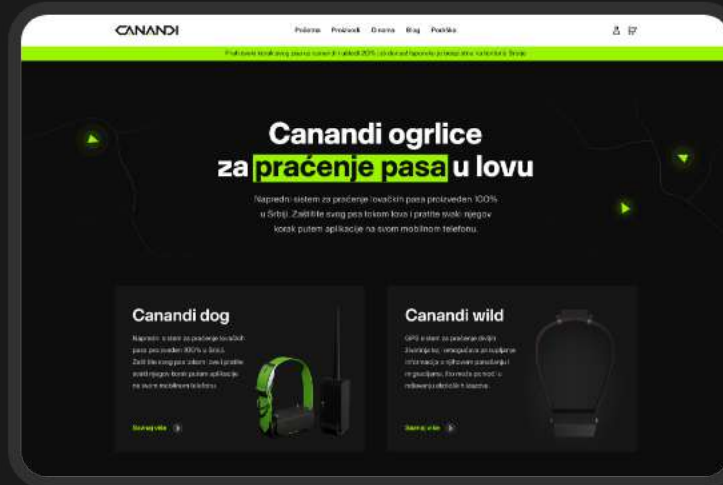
CANANDI

Početna Proizvodi O nama Blog Podrška

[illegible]

Canandi ogrlice za praćenje pasa u lovu

Napredni sistem za praćenje lovačkih pasa proizveden 100% u Srbiji. Zaštitite svog psa tokom lova i pratite svaki njegov korak putem aplikacije na svom mobilnom telefonu.

Canandi dog

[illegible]

Saznaj više

Canandi wild

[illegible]

Saznaj više